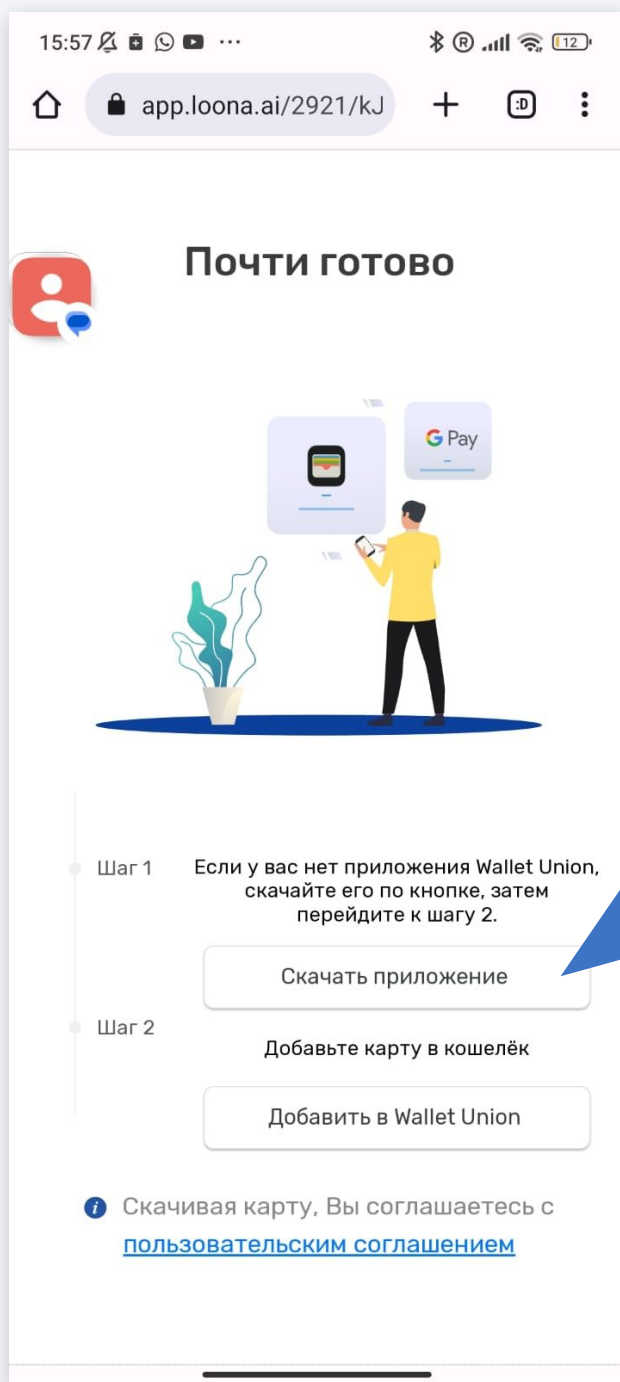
15:57 ··· 12

app.loona.ai/2921/kJ

:D

Почти готово

G Pay

Шаг 1

Если у вас нет приложения Wallet Union, скачайте его по кнопке, затем перейдите к шагу 2.

Скачать приложение

Шаг 2

Добавьте карту в кошелёк

Добавить в Wallet Union

Скачивая карту, Вы соглашаетесь с пользовательским соглашением